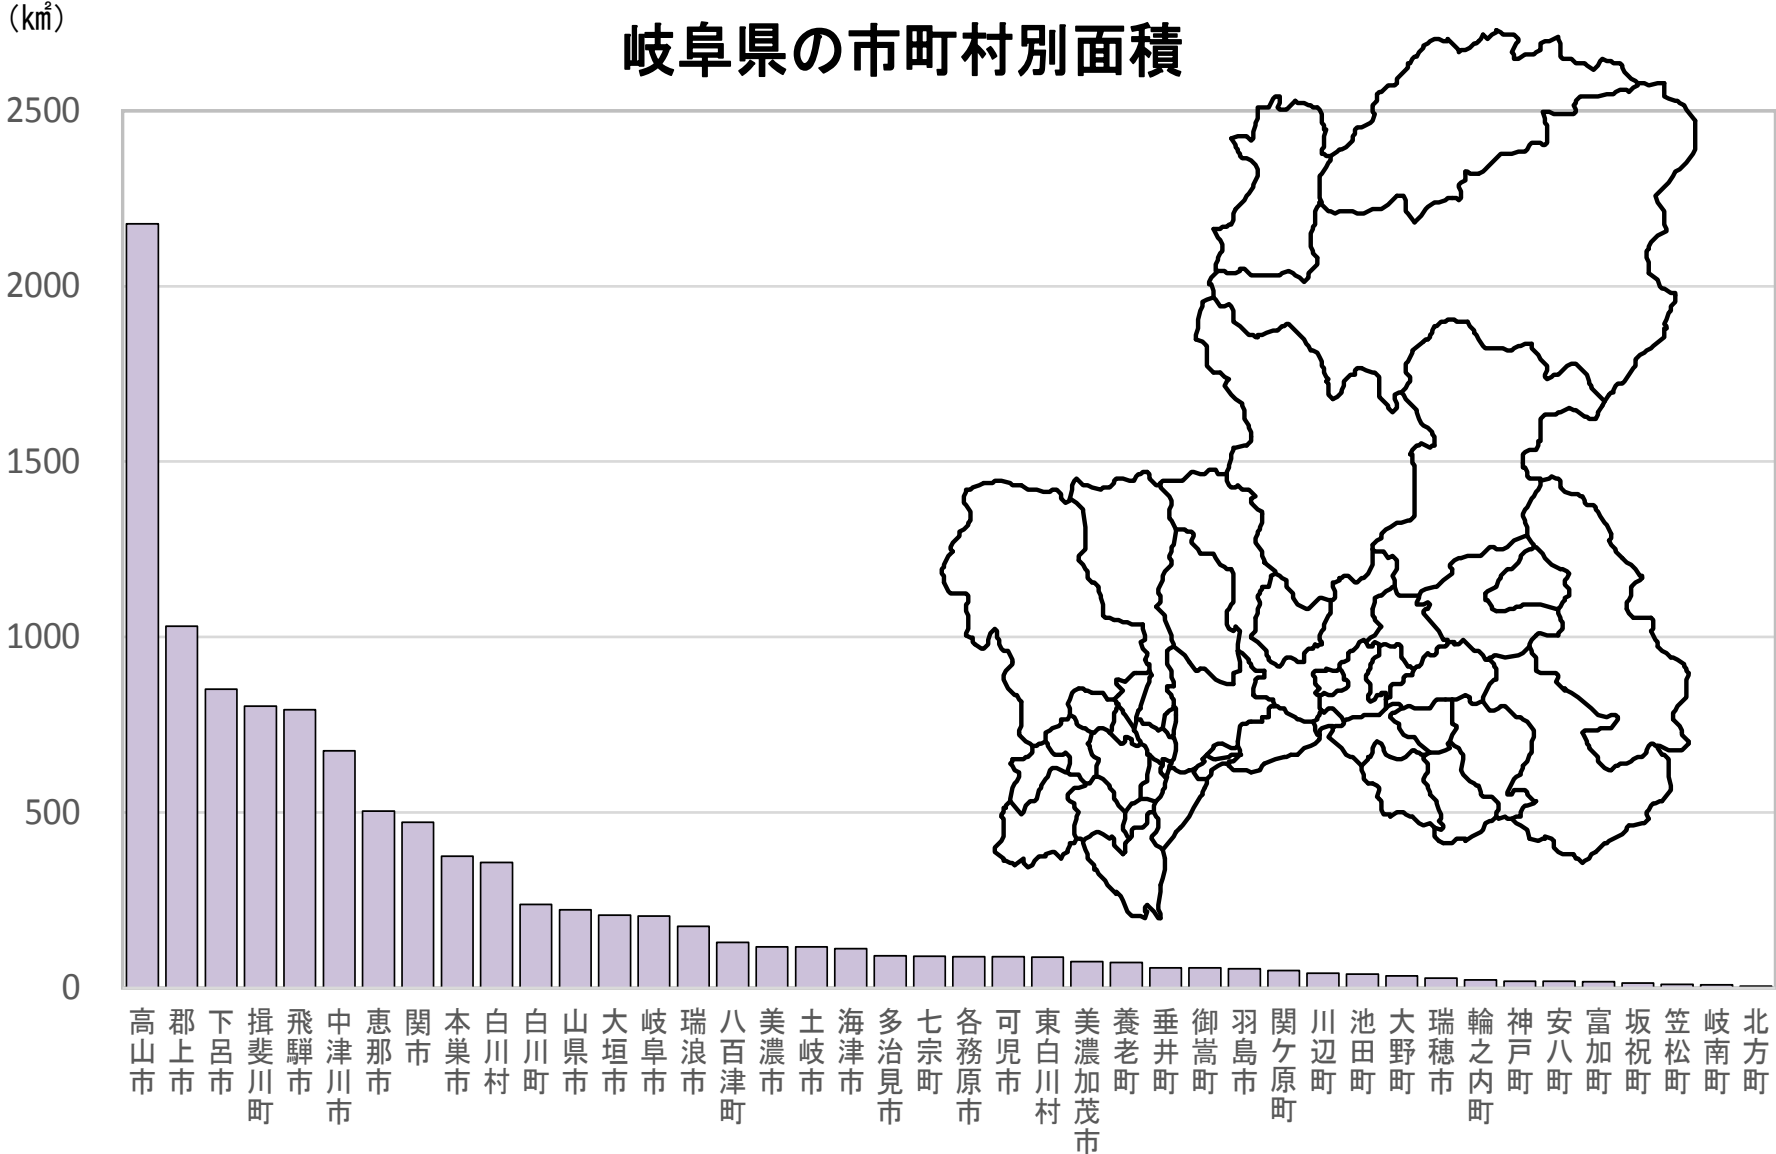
(㎢)

岐阜県の市町村別面積

2500
2000
1500
1000
500
0

高山市
郡上市
下呂市
揖斐川町
飛騨市
中津川市
恵那市
関市
本巣市
白川村
白川町
山県市
大垣市
岐阜市
瑞浪市
八百津町
美濃市
土岐市
海津市
多治見市
七宗町
各務原市
可児市
東白川村
美濃加茂市
養老町
垂井町
御嵩町
羽島市
関ケ原町
川辺町
池田町
大野町
瑞穂市
輪之内町
神戸町
安八町
富加町
坂祝町
笠松町
岐南町
北方町